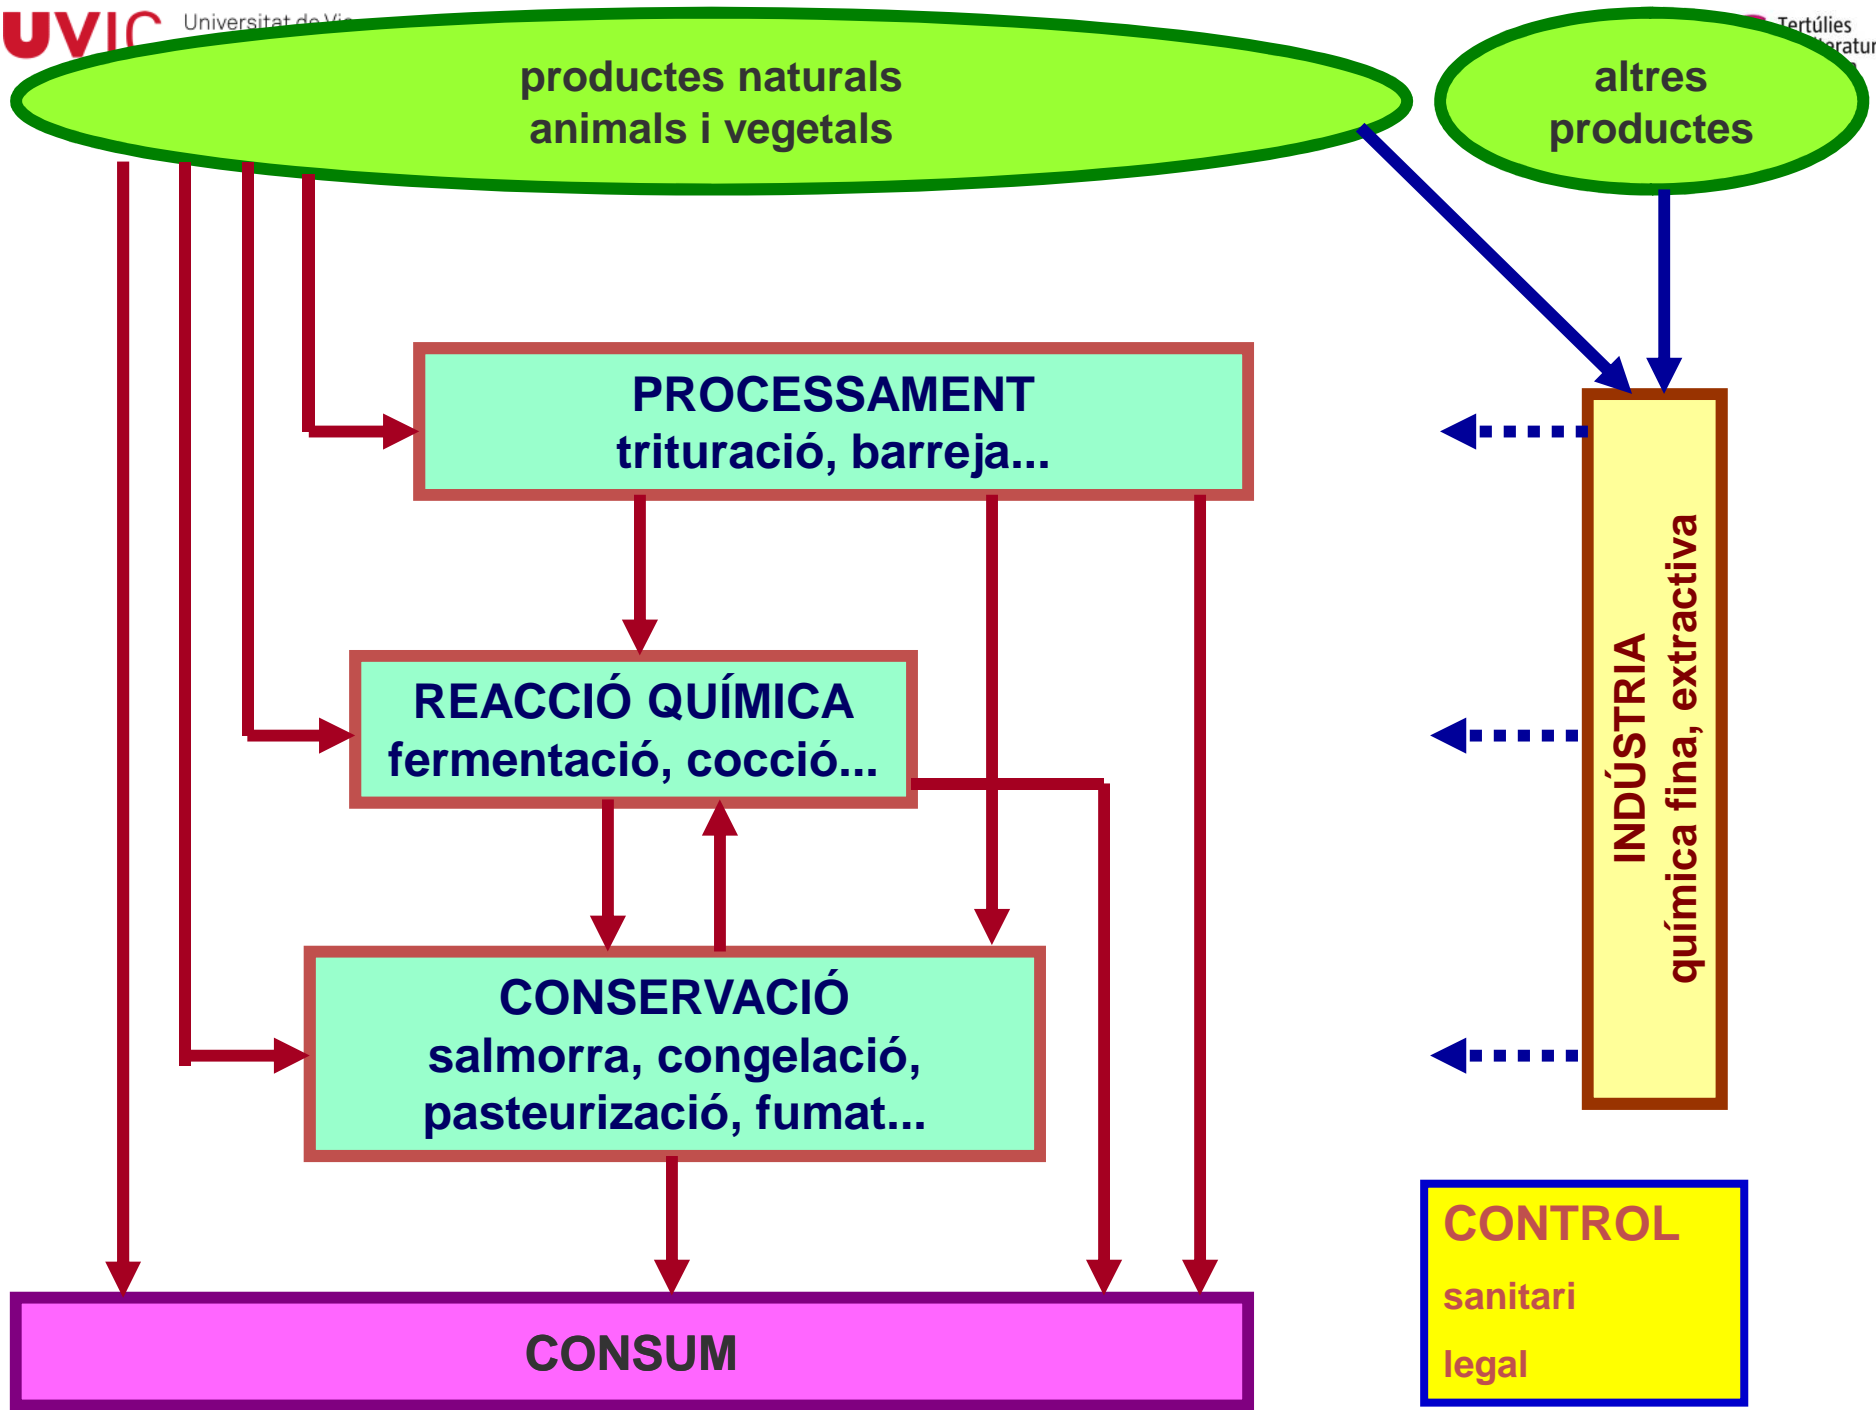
UVIC Universitat de Vic

Tertúlies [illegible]

productes naturals animals i vegetals

altres productes

PROCESSAMENT trituració, barreja...

REACCIÓ QUÍMICA fermentació, cocció...

CONSERVACIÓ salmorra, congelació, pasteurizació, fumat...

INDÚSTRIA química fina, extractiva

CONSUM

CONTROL
sanitari
legal